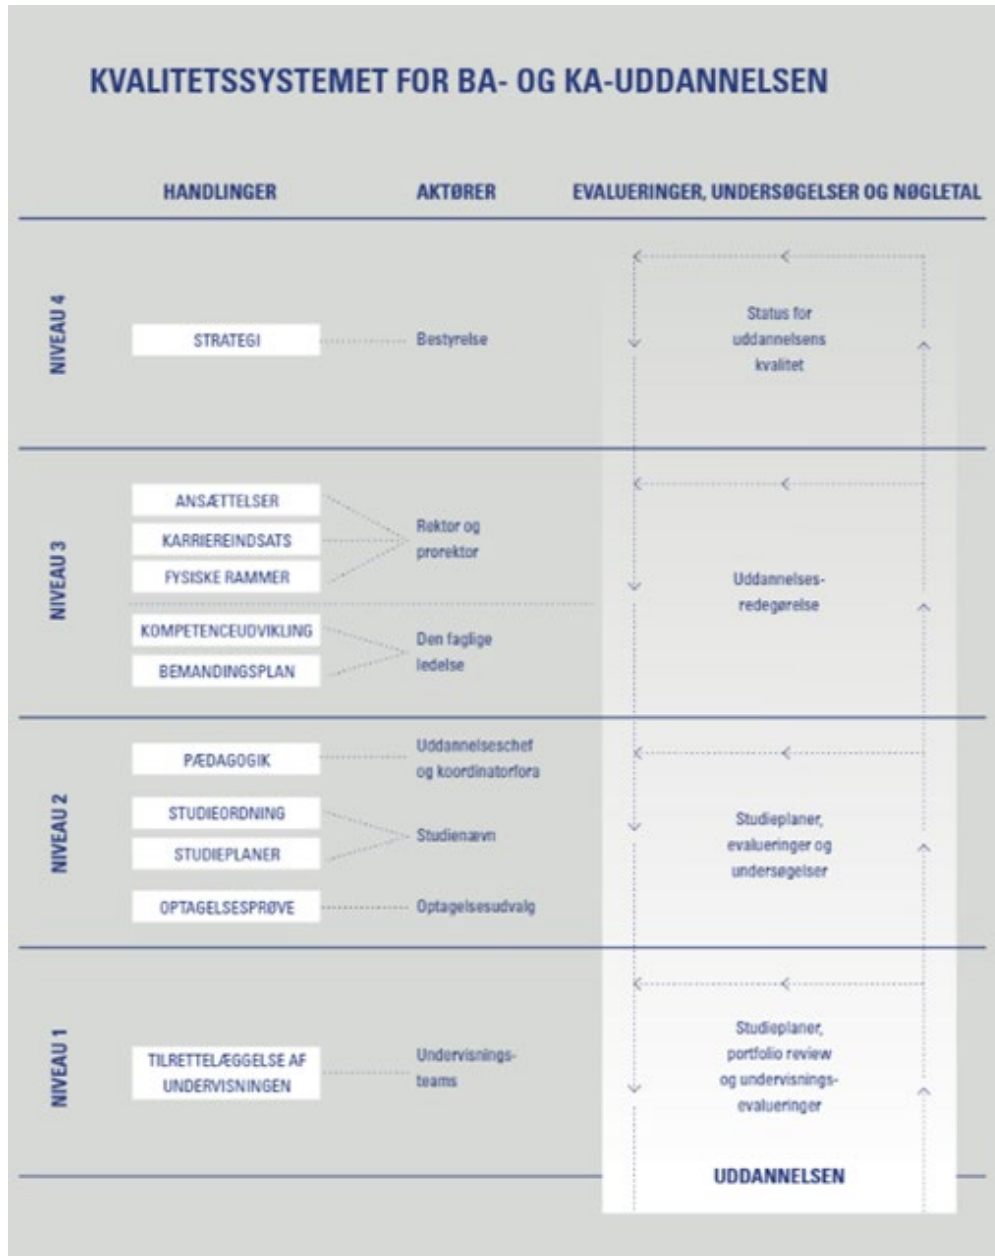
KVALITETSSYSTEMET FOR BA- OG KA-UDDANNELSEN

HANDLINGER

AKTØRER

EVALUERINGER, UNDERSØGELSER OG NØGLETAL

NIVEAU 4

STRATEGI

Bestyrelse

Status for uddannelsens kvalitet

NIVEAU 3

ANSÆTTELSER

KARRIEREINDSATS

FYSISKE RAMMER

Rektor og prorektor

KOMPETENCEUDVIKLING

BEMANDINGSPLAN

Den faglige ledelse

Uddannelses-redegørelse

NIVEAU 2

PÆDAGOGIK

Uddannelseschef og koordinatorfora

STUDIEORDNING

STUDIEPLANER

Studienævn

OPTAGELSESPRØVE

Optagelsesudvalg

Studieplaner, evalueringer og undersøgelser

NIVEAU 1

TILRETTELÆGGELSE AF UNDERVISNINGEN

Undervisnings-teams

Studieplaner, portfolio review og undervisnings-evalueringer

UDDANNELSEN